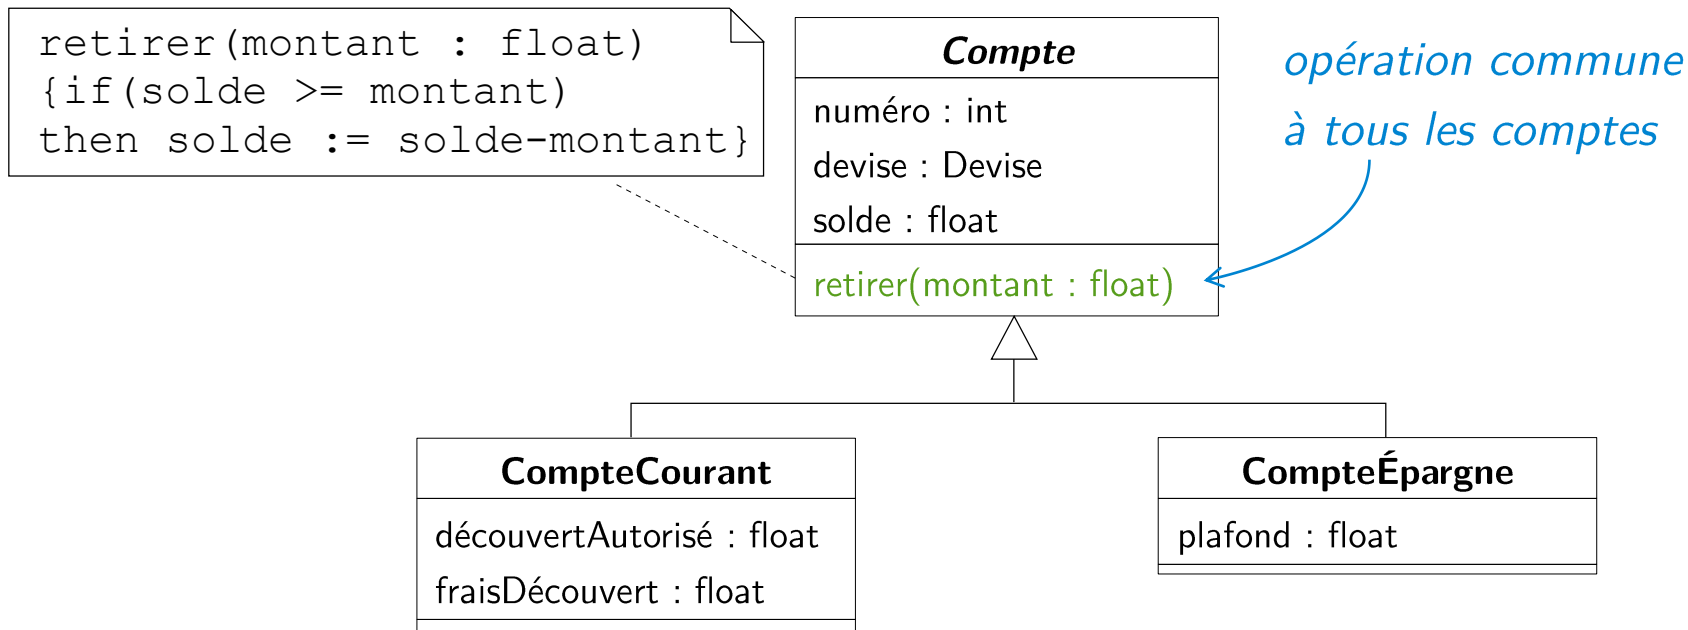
retirer(montant : float)
{if(solde >= montant)
then solde := solde-montant}

Compte

numéro : int
devise : Devise
solde : float

retirer(montant : float)

opération commune à tous les comptes

CompteCourant

découvertAutorisé : float
fraisDécouvert : float

CompteÉpargne

plafond : float